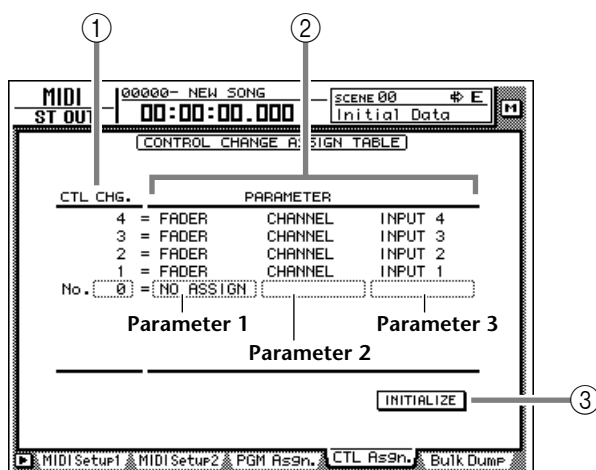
①
②

MIDI
ST OUT
00000- NEW SONG
00:00:00.000
SCENE 00
E
Initial Data
M

CONTROL CHANGE ASSIGN TABLE

| CTL CHG. | PARAMETER | | |
|---|---|---|---|
| 4 = | FADER | CHANNEL | INPUT 4 |
| 3 = | FADER | CHANNEL | INPUT 3 |
| 2 = | FADER | CHANNEL | INPUT 2 |
| 1 = | FADER | CHANNEL | INPUT 1 |
| No. 0 = | NO ASSIGN | | |

Parameter 1
Parameter 2
Parameter 3

INITIALIZE
③

MIDI Setup1 MIDI Setup2 PGM Asgn. CTL Asgn. Bulk Dump